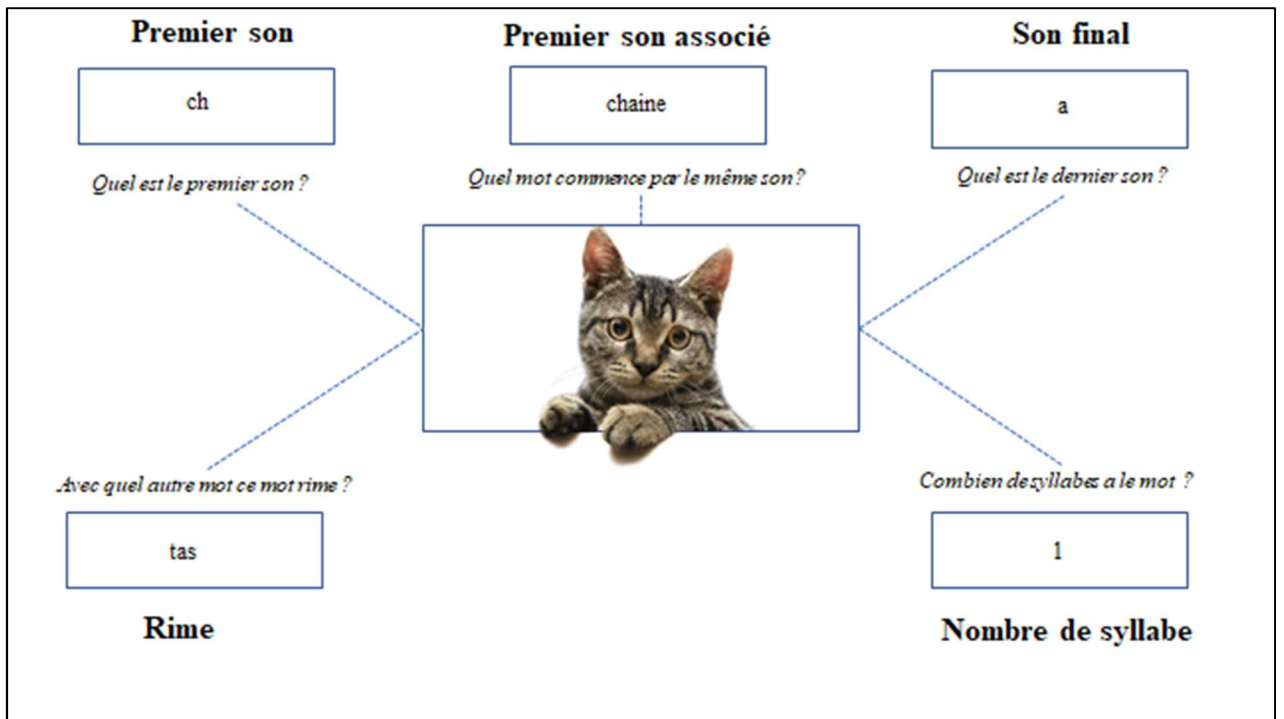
Premier son

ch

Quel est le premier son ?

Premier son associé

chaine

Quel mot commence par le même son ?

Son final

a

Quel est le dernier son ?

Avec quel autre mot ce mot rime ?

tas

Rime

Combien desyllabez a le mot ?

1

Nombre de syllabe